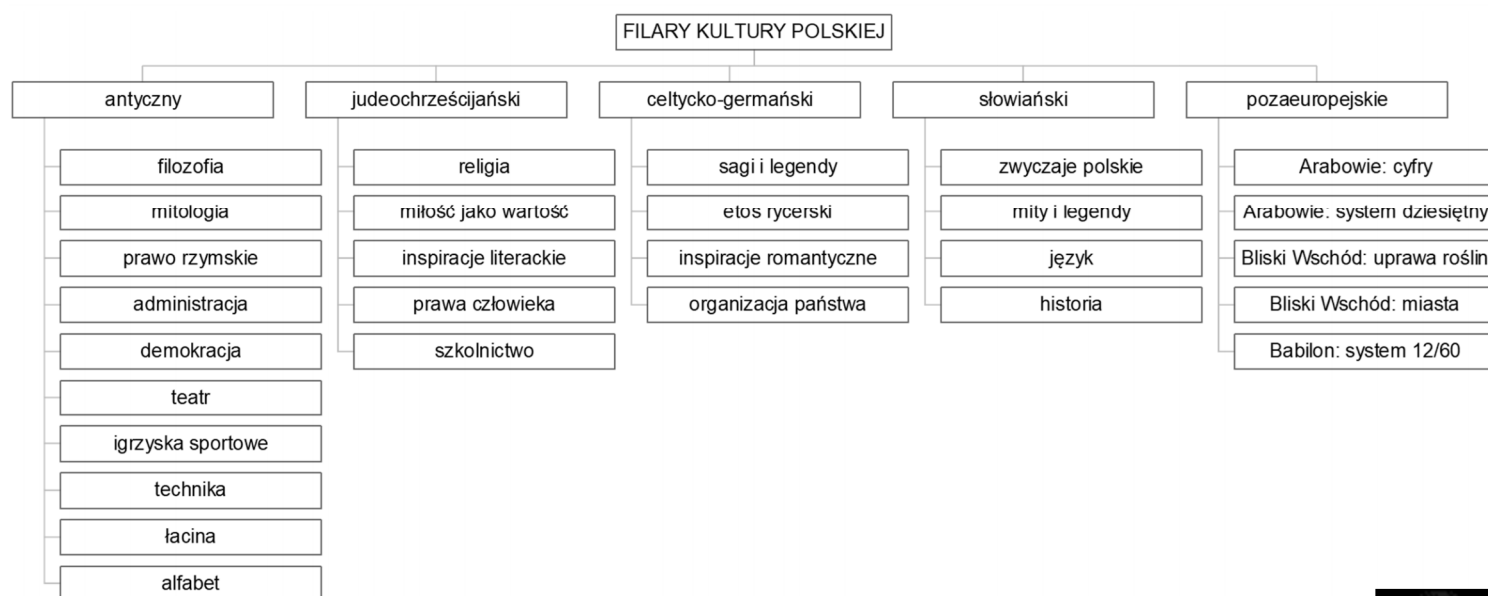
FILARY KULTURY POLSKIEJ

antyczny

filozofia

mitologia

prawo rzymskie

administracja

demokracja

teatr

igrzyska sportowe

technika

łacina

alfabet

judeochrześcijański

religia

miłość jako wartość

inspiracje literackie

prawa człowieka

szkolnictwo

celtycko-germański

sagi i legendy

etos rycerski

inspiracje romantyczne

organizacja państwa

słowiański

zwyczaje polskie

mity i legendy

język

historia

pozaeuropejskie

Arabowie: cyfry

Arabowie: system dziesiętny

Bliski Wschód: uprawa roślin

Bliski Wschód: miasta

Babilon: system 12/60